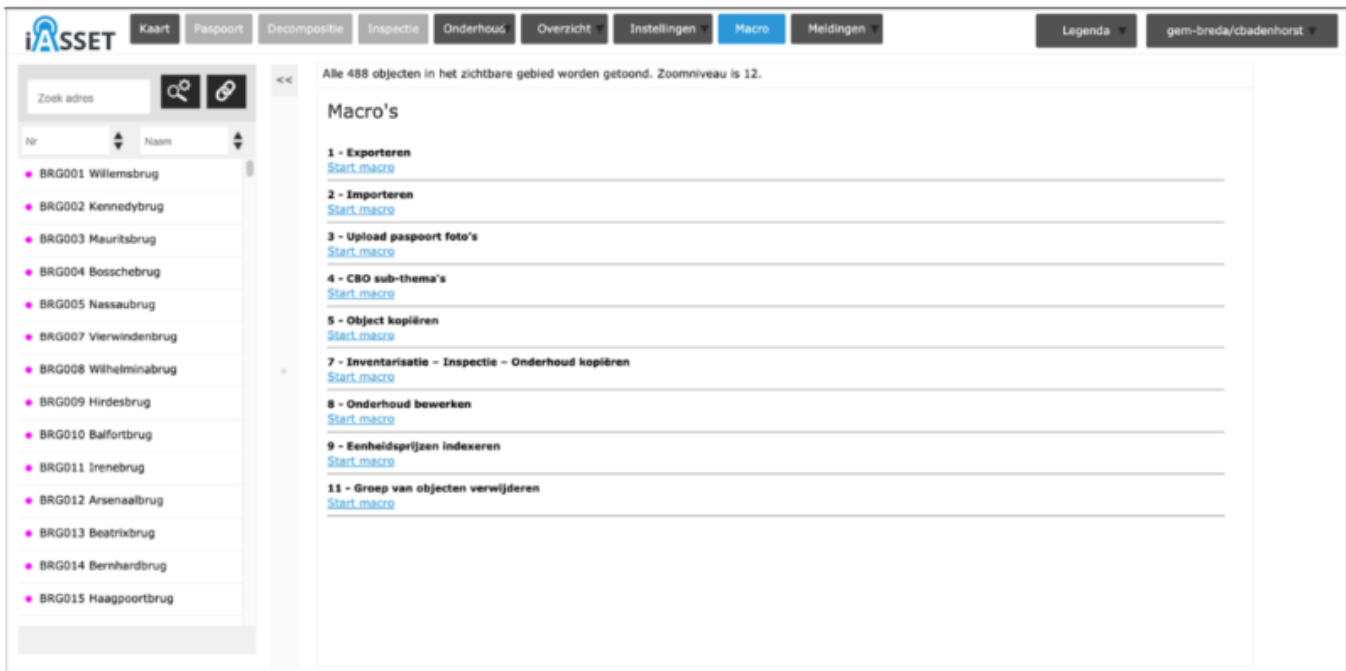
iASSET

Kaart Paspoort Decompositie Inspectie Onderhoud Overzicht Instellingen Macro Meldingen Legenda gem-breda/cbadenhorst

Zoek adres

Nr Naam

BRG001 Willemsbrug
BRG002 Kennedybrug
BRG003 Mauritsbrug
BRG004 Bosschebrug
BRG005 Nassaubrug
BRG007 Vierwindenbrug
BRG008 Wilhelminabrug
BRG009 Hirdesbrug
BRG010 Balfortbrug
BRG011 Irenebrug
BRG012 Arsenaalbrug
BRG013 Beatrixbrug
BRG014 Bernhardbrug
BRG015 Haagpoortbrug

<<

Alle 488 objecten in het zichtbare gebied worden getoond. Zoomniveau is 12.

Macro's

1 - Exporteren
Start macro

2 - Importeren
Start macro

3 - Upload paspoort foto's
Start macro

4 - CBO sub-thema's
Start macro

5 - Object kopiëren
Start macro

7 - Inventarisatie – Inspectie – Onderhoud kopiëren
Start macro

8 - Onderhoud bewerken
Start macro

9 - Eenheidsprijzen indexeren
Start macro

11 - Groep van objecten verwijderen
Start macro